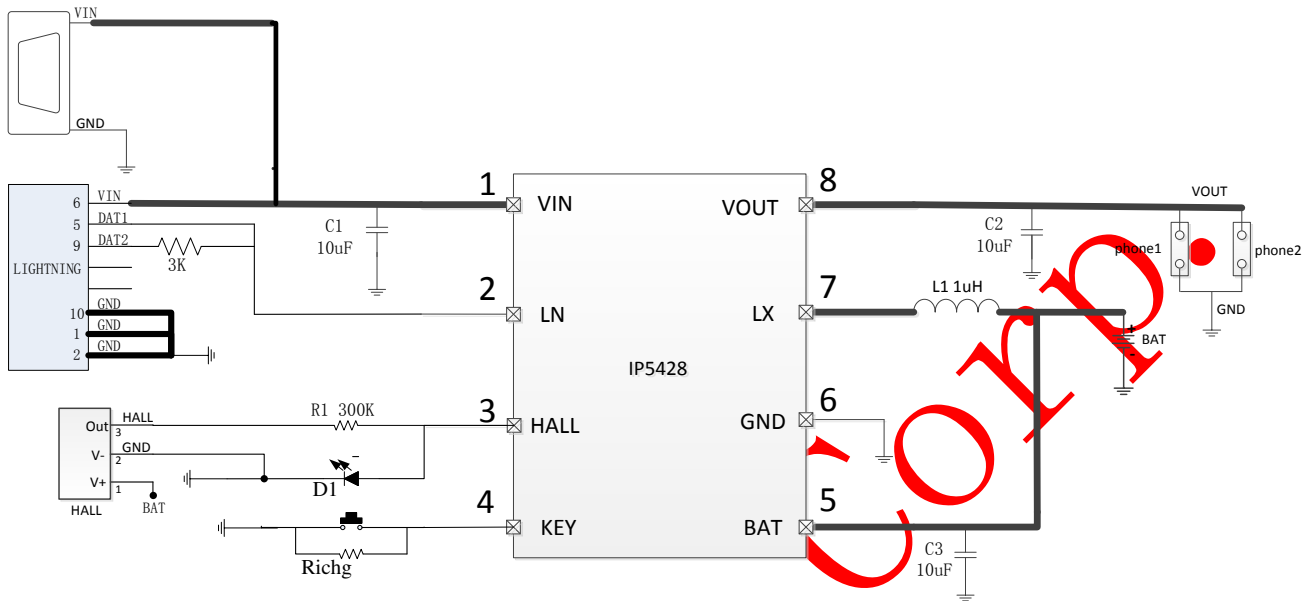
VIN

GND

6 VIN
5 DAT1
9 DAT2
LIGHTNING
3K
10 GND
1 GND
2 GND

C1
10uF

1 VIN
2 LN
3 HALL
4 KEY

IP5428

8 VOUT
7 LX
6 GND
5 BAT

C2
10uF

VOUT
phone1
phone2
GND

L1 1uH
BAT

Out 3 HALL
V- 2 GND
V+ 1
HALL
BAT

R1 300K
D1

Richg

C3
10uF

Corp